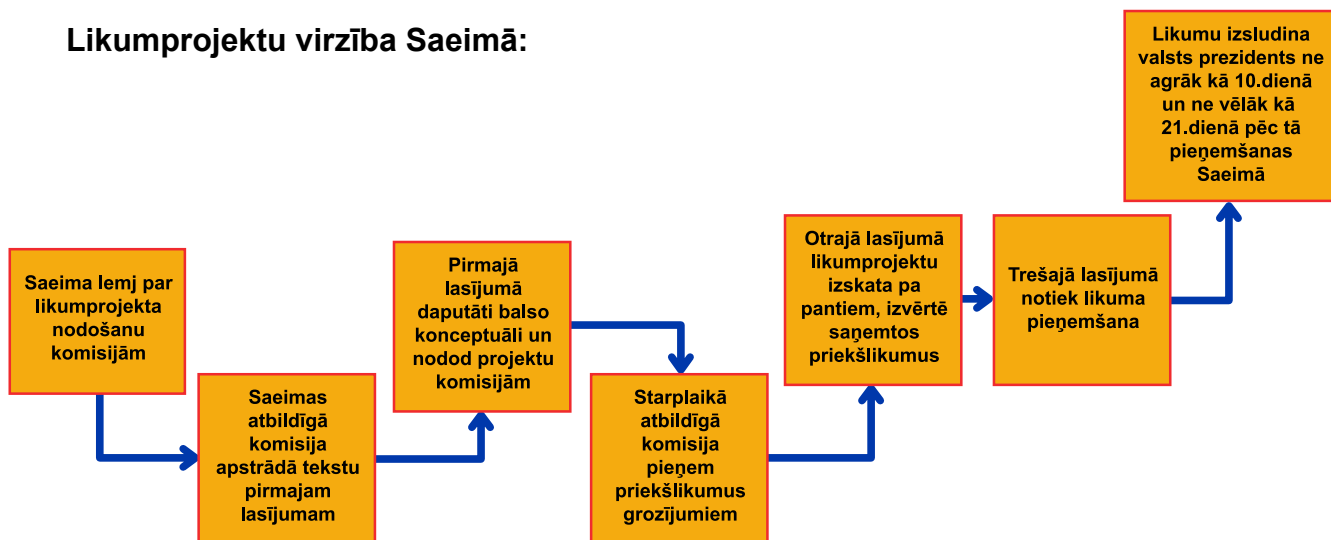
Likumprojektu virzība Saeimā:

Saeima lemj par likumprojekta nodošanu komisijām

Saeimas atbildīgā komisija apstrādā tekstu pirmajam lasījumam

Pirmajā lasījumā daputāti balso konceptuāli un nodod projektu komisijām

Starplaikā atbildīgā komisija pieņem priekšlikumus grozījumiem

Otrajā lasījumā likumprojektu izskata pa pantiem, izvērtē saņemtos priekšlikumus

Trešajā lasījumā notiek likuma pieņemšana

Likumu izsludina valsts prezidents ne agrāk kā 10.dienā un ne vēlāk kā 21.dienā pēc tā pieņemšanas Saeimā